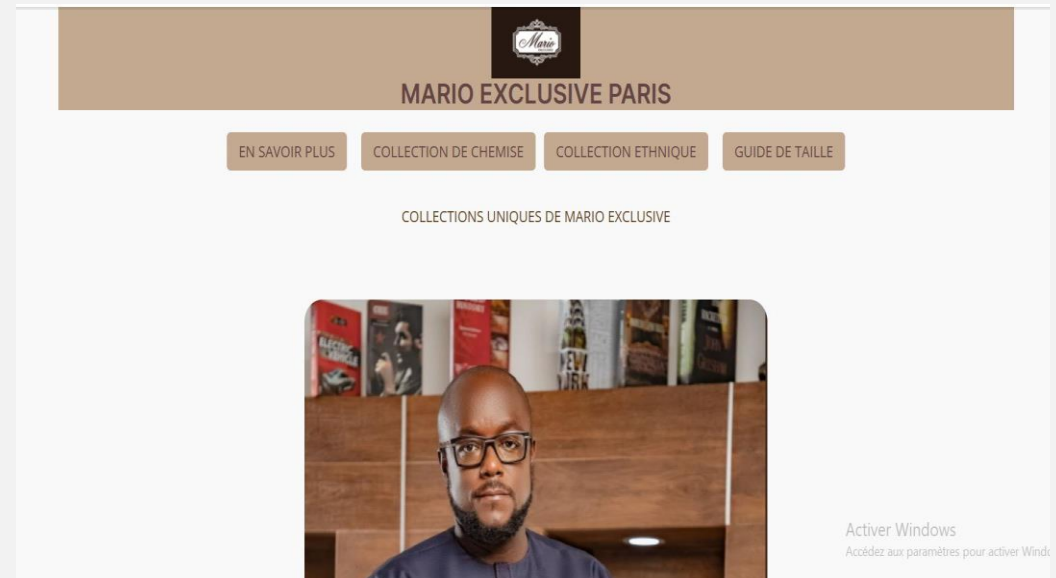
Mario

MARIO EXCLUSIVE PARIS

EN SAVOIR PLUS
COLLECTION DE CHEMISE
COLLECTION ETHNIQUE
GUIDE DE TAILLE

COLLECTIONS UNIQUES DE MARIO EXCLUSIVE

Activer Windows
Accédez aux paramètres pour activer Windo